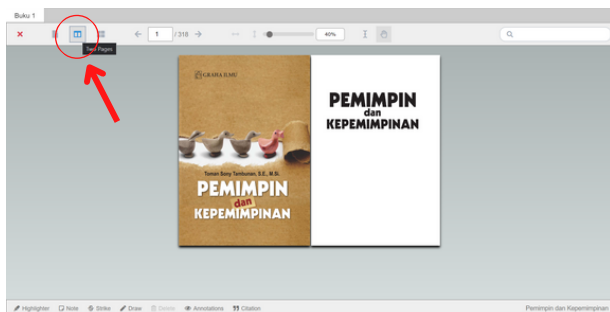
Buku 1

×

Two Pages

1 / 318

40%

GRAHA ILMU

Toman Sony Tambunan, S.E., M.Si.

PEMIMPIN

dan

KEPEMIMPINAN

PEMIMPIN

dan

KEPEMIMPINAN

Highlighter Note Strike Draw Delete Annotations Citation

Pemimpin dan Kepemimpinan